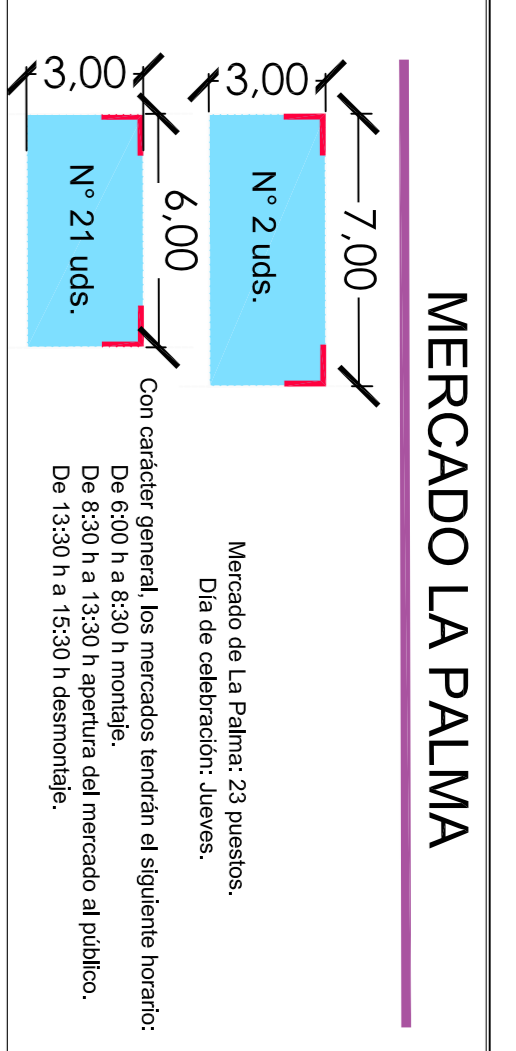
MERCADO LA PALMA

Mercado de La Palma: 23 puestos.
Día de celebración: Jueves.

Con carácter general, los mercados tendrán el siguiente horario:
De 6:00 h a 8:30 h montaje.
De 8:30 h a 13:30 h apertura del mercado al público.
De 13:30 h a 15:30 h desmontaje.

3,00
3,00
7,00
6,00
N° 2 uds.
N° 21 uds.